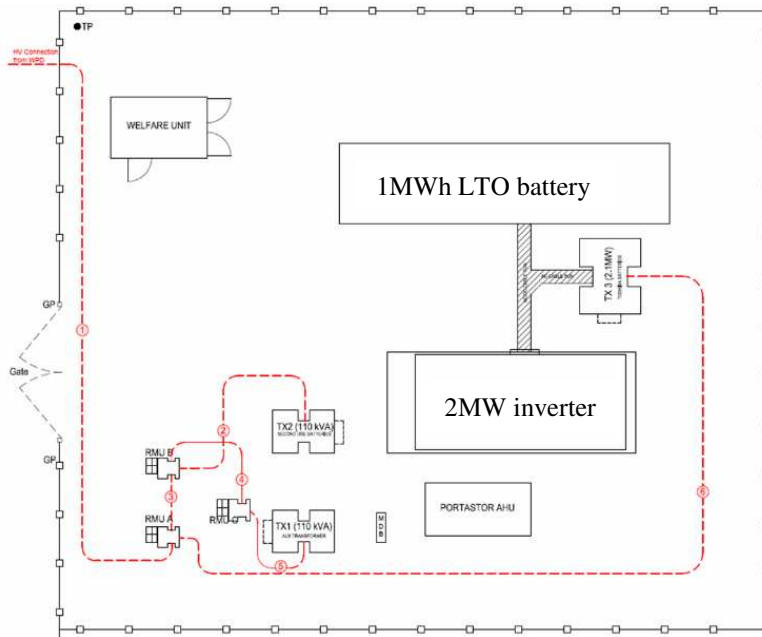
TP

HV Connection from WPD

WELFARE UNIT

1MWh LTO battery

TX 3 (2.1MW)

GP

Gate

GP

1

2MW inverter

TX2 (110 kVA)

2

RMU B

3

4

RMU C

RMU A

TX1 (110 kVA)

AUX TRANSFORMER

5

M D B

PORTASTOR AHU

6